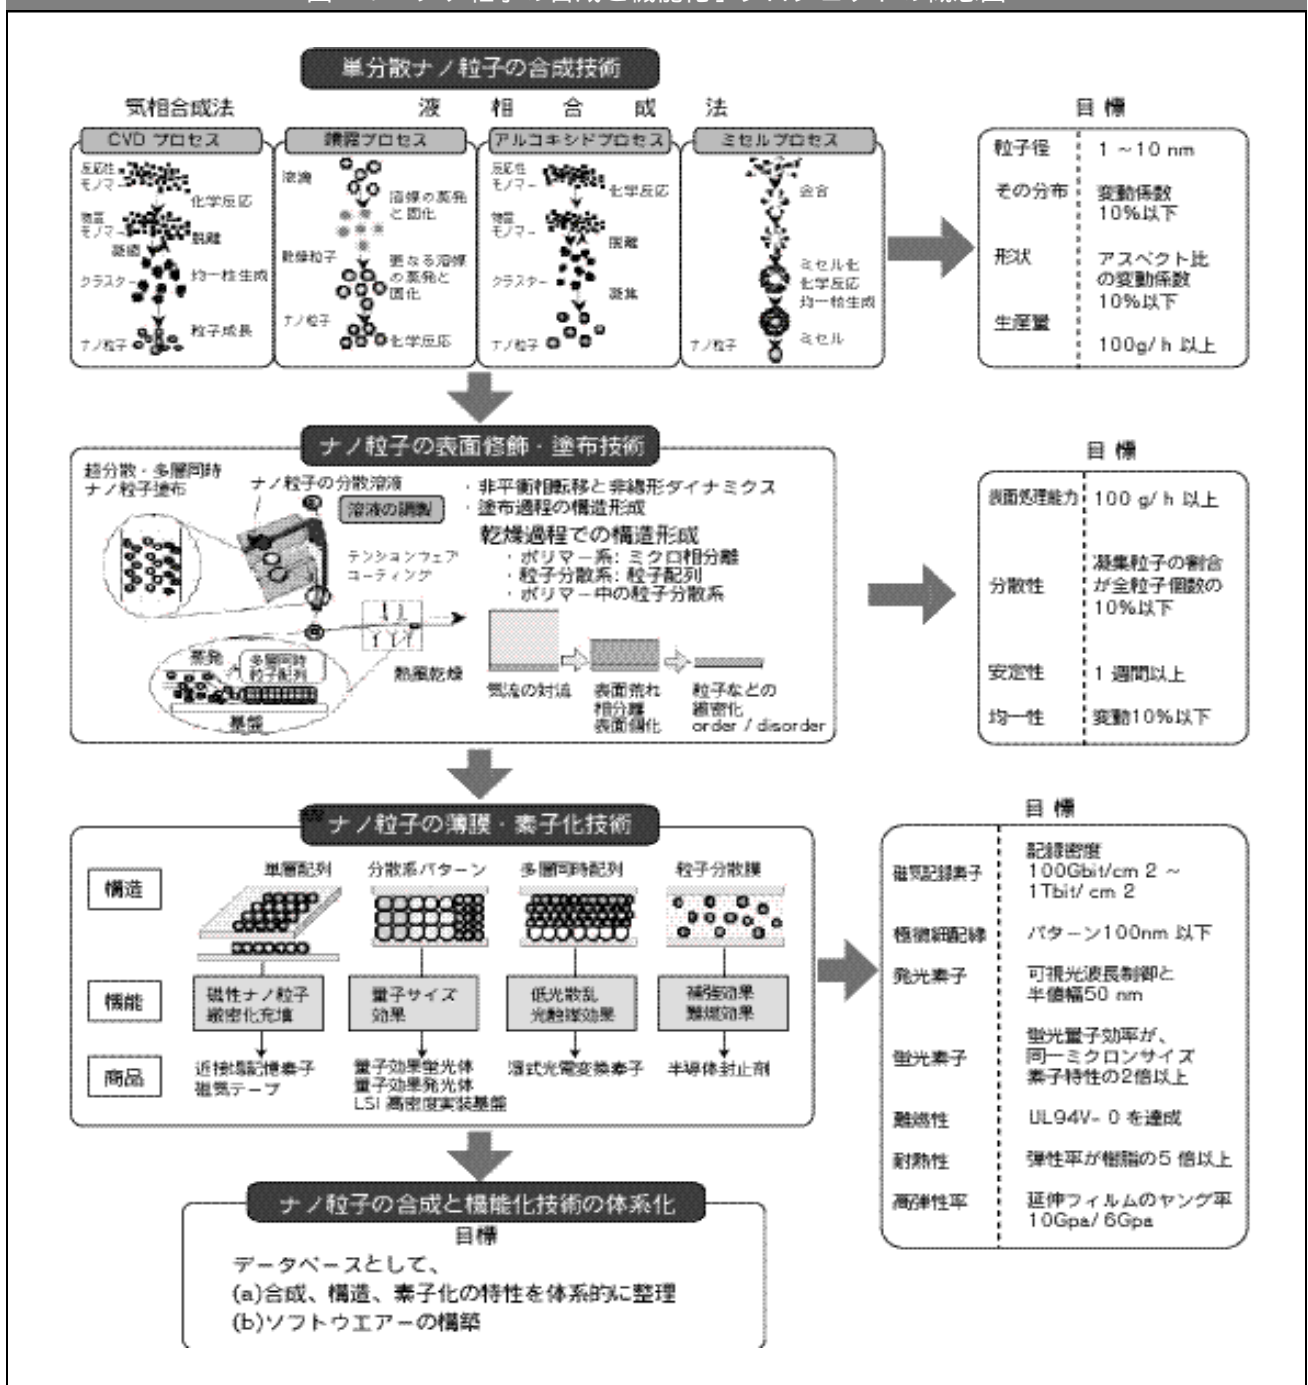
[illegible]

単分散ナノ粒子の合成技術

気相合成法　液相合成法

CVD プロセス
反応性モノマー
化学反応
物質モノマー
凝縮
融離
クラスター
均一核生成
粒子成長
ナノ粒子

噴霧プロセス
液滴
溶媒の蒸発と固化
乾燥粒子
更なる溶媒の蒸発と固化
ナノ粒子
化学反応

アルコキシドプロセス
反応性モノマー
化学反応
物質モノマー
困難
クラスター
凝集
ナノ粒子

ミセルプロセス
会合
ミセル化
化学反応
均一核生成
ナノ粒子
ミセル

目標

| | |
|---|---|
| 粒子径 | 1 ~10 nm |
| その分布 | 変動係数 10%以下 |
| 形状 | アスペクト比の変動係数 10%以下 |
| 生産量 | 100g/ h 以上 |

ナノ粒子の表面修飾・塗布技術

超分散・多層同時ナノ粒子塗布
ナノ粒子の分散溶液
溶液の調製
テンションフェアコーティング
蒸発
多層同時粒子配列
基板
熱風乾燥
・非平衡相転移と非線形ダイナミクス
・塗布過程の構造形成
乾燥過程での構造形成
・ポリマー系：ミクロ相分離
・粒子分散系：粒子配列
・ポリマー中の粒子分散系
気流の対流
表面荒れ
相分離
表面硬化
粒子などの緻密化
order / disorder

目標

| | |
|---|---|
| 表面処理能力 | 100 g/ h 以上 |
| 分散性 | 凝集粒子の割合が全粒子個数の10%以下 |
| 安定性 | 1 週間以上 |
| 均一性 | 変動10%以下 |

ナノ粒子の薄膜・素子化技術

構造
単層配列　分散系パターン　多層同時配列　粒子分散膜

機能
磁性ナノ粒子緻密化充填　量子サイズ効果　低光散乱光触媒効果　補強効果難燃効果

商品
近接場記憶素子 磁気テープ　量子効果蛍光体 量子効果発光体 LSI 高密度実装基盤　湿式光電変換素子　半導体封止剤

目標

| | |
|---|---|
| 磁気記録素子 | 記録密度 100Gbit/cm 2 ~ 1Tbit/ cm 2 |
| 極微細配線 | パターン100nm 以下 |
| 発光素子 | 可視光波長制御と半値幅50 nm |
| 蛍光素子 | 蛍光量子効率が、同一ミクロンサイズ素子特性の2倍以上 |
| 難燃性 | UL94V- 0 を達成 |
| 耐熱性 | 弾性率が樹脂の5 倍以上 |
| 高弾性率 | 延伸フィルムのヤング率 10Gpa/ 6Gpa |

ナノ粒子の合成と機能化技術の体系化

目標
データベースとして、
(a)合成、構造、素子化の特性を体系的に整理
(b)ソフトウエアーの構築